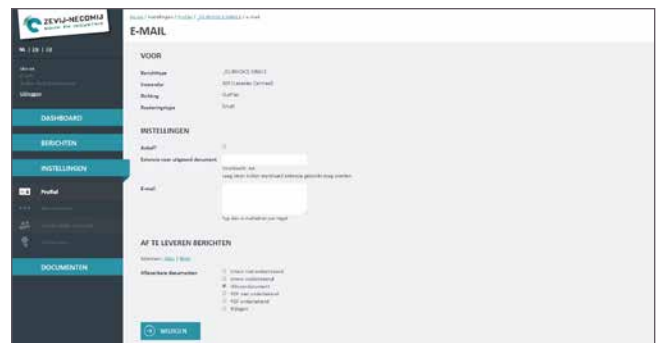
ZEVIJ-NECOMIJ

NL | EN | DE

Uitloggen

DASHBOARD

BERICHTEN

INSTELLINGEN

Profiel

DOCUMENTEN

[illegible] / Instellingen / Profiel / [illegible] / E-mail

E-MAIL

VOOR

Berichttype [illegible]

Ontvanger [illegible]

Richting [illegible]

Routeringtype Email

INSTELLINGEN

Actief?

Extensie voor uitgaand document

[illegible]

E-mail

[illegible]

AF TE LEVEREN BERICHTEN

Selecteer: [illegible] | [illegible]

Afleverbare documenten

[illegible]

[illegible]

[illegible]

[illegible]

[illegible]

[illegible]

BEWAREN